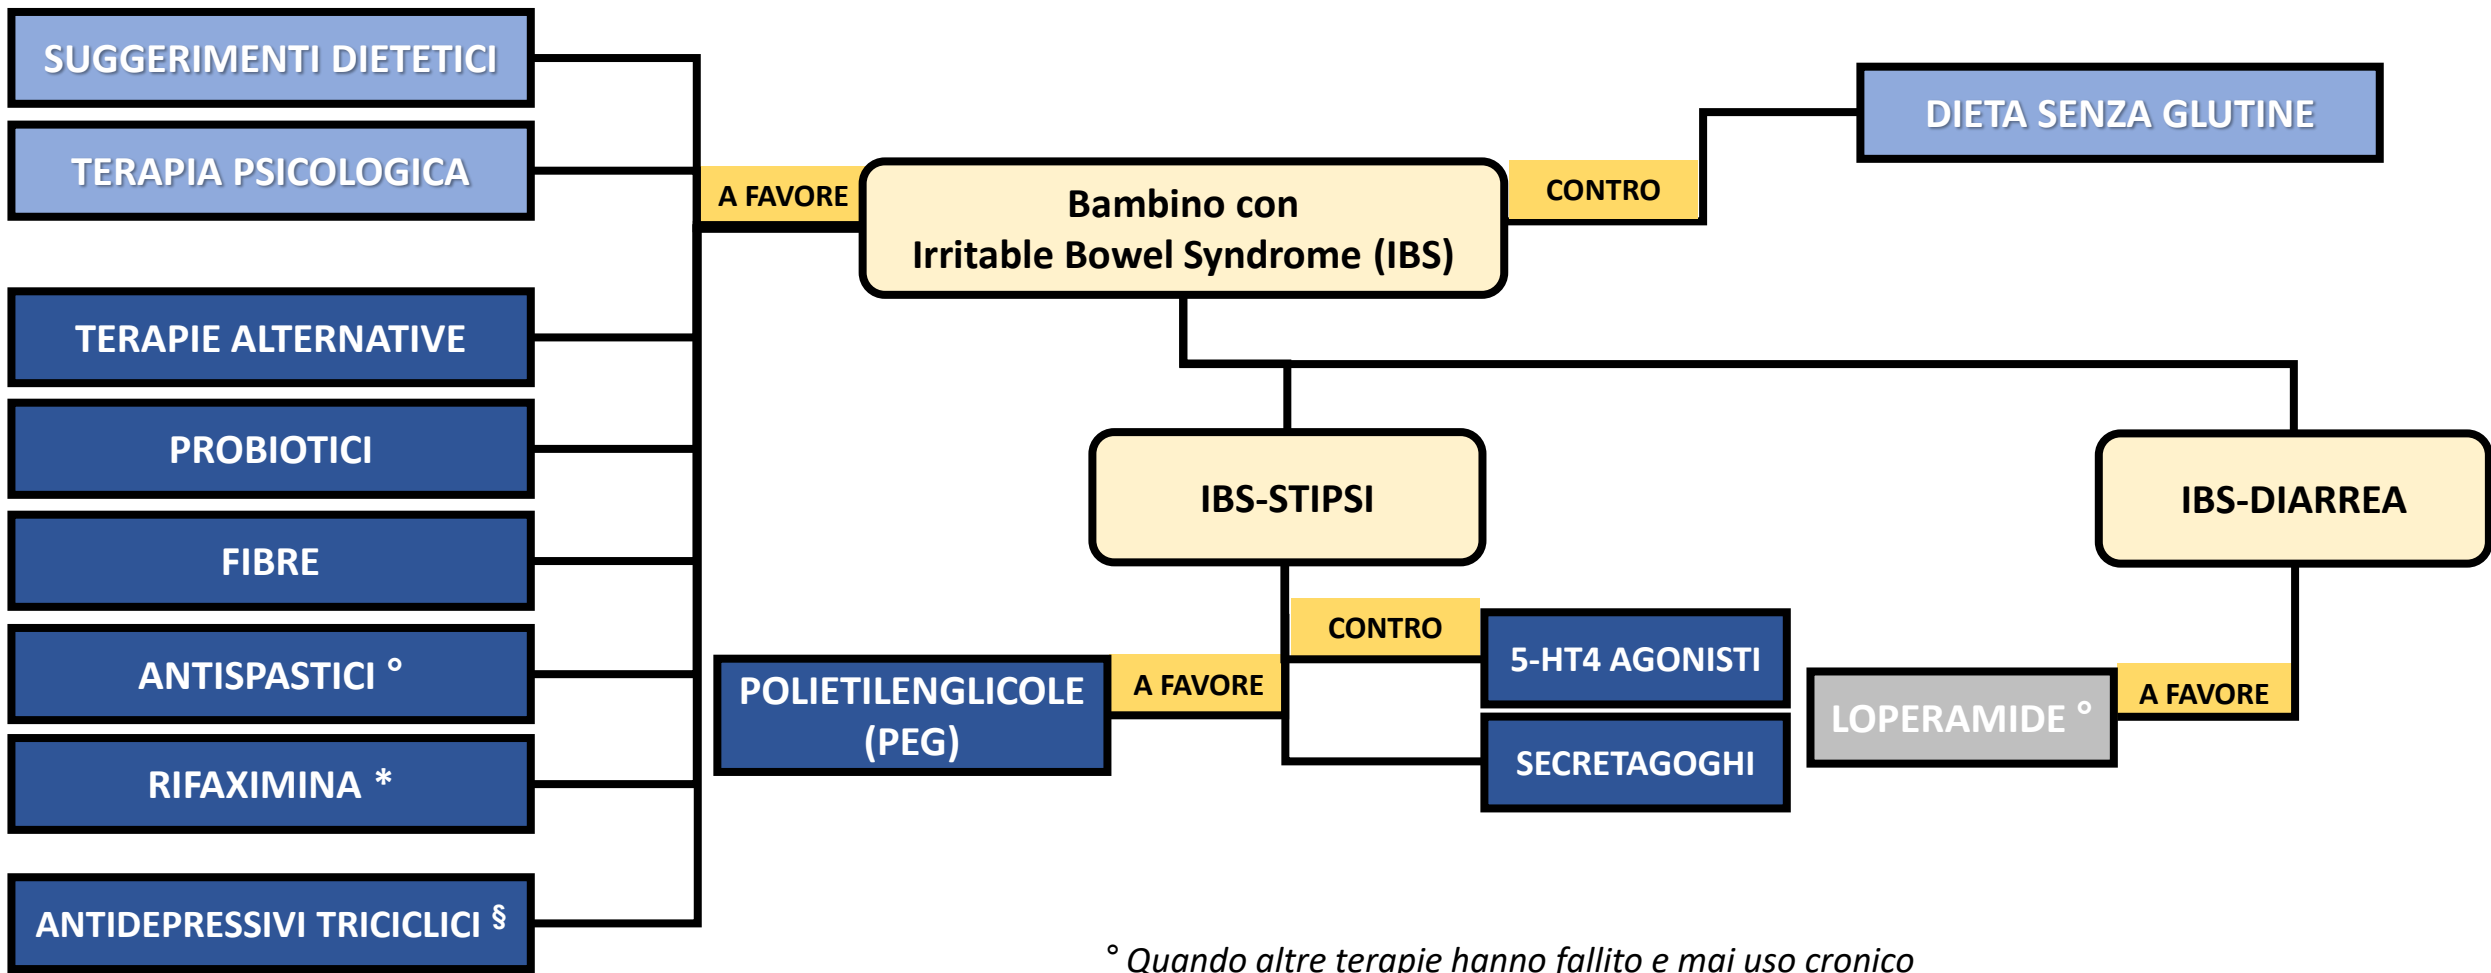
SUGGERIMENTI DIETETICI

TERAPIA PSICOLOGICA

TERAPIE ALTERNATIVE

PROBIOTICI

FIBRE

ANTISPASTICI °

RIFAXIMINA *

ANTIDEPRESSIVI TRICICLICI §

A FAVORE

Bambino con Irritable Bowel Syndrome (IBS)

CONTRO

DIETA SENZA GLUTINE

IBS-STIPSI

IBS-DIARREA

CONTRO

5-HT4 AGONISTI

SECRETAGOGHI

POLIETILENGLICOLE (PEG)

A FAVORE

LOPERAMIDE °

A FAVORE

° Quando altre terapie hanno fallito e mai uso cronico